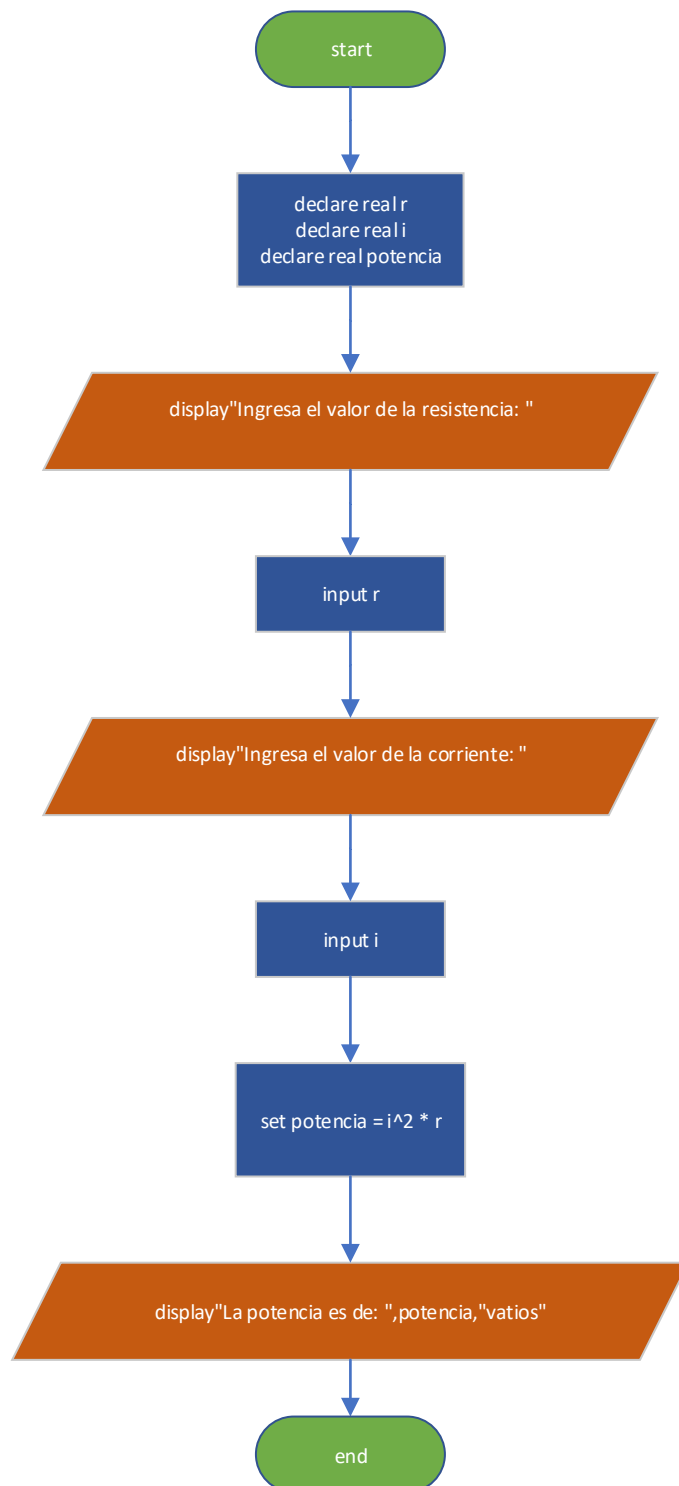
start

declare real r
declare real i
declare real potencia

display"Ingresa el valor de la resistencia: "

input r

display"Ingresa el valor de la corriente: "

input i

set potencia = i^2 * r

display"La potencia es de: ",potencia,"vatios"

end